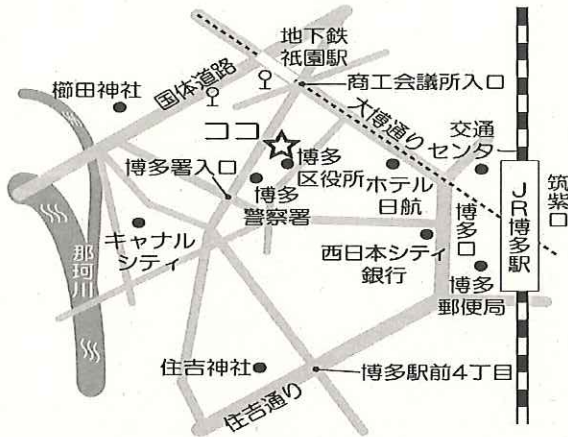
地下鉄
祇園駅
櫛田神社
国体道路
商工会議所入口
大博通り
交通
センター
ココ
博多
区役所
ホテル
日航
博多署入口
博多
警察署
博多口
筑紫口
JR博多駅
キャナル
シティ
那珂川
西日本シティ
銀行
博多
郵便局
住吉神社
博多駅前4丁目
住吉通り